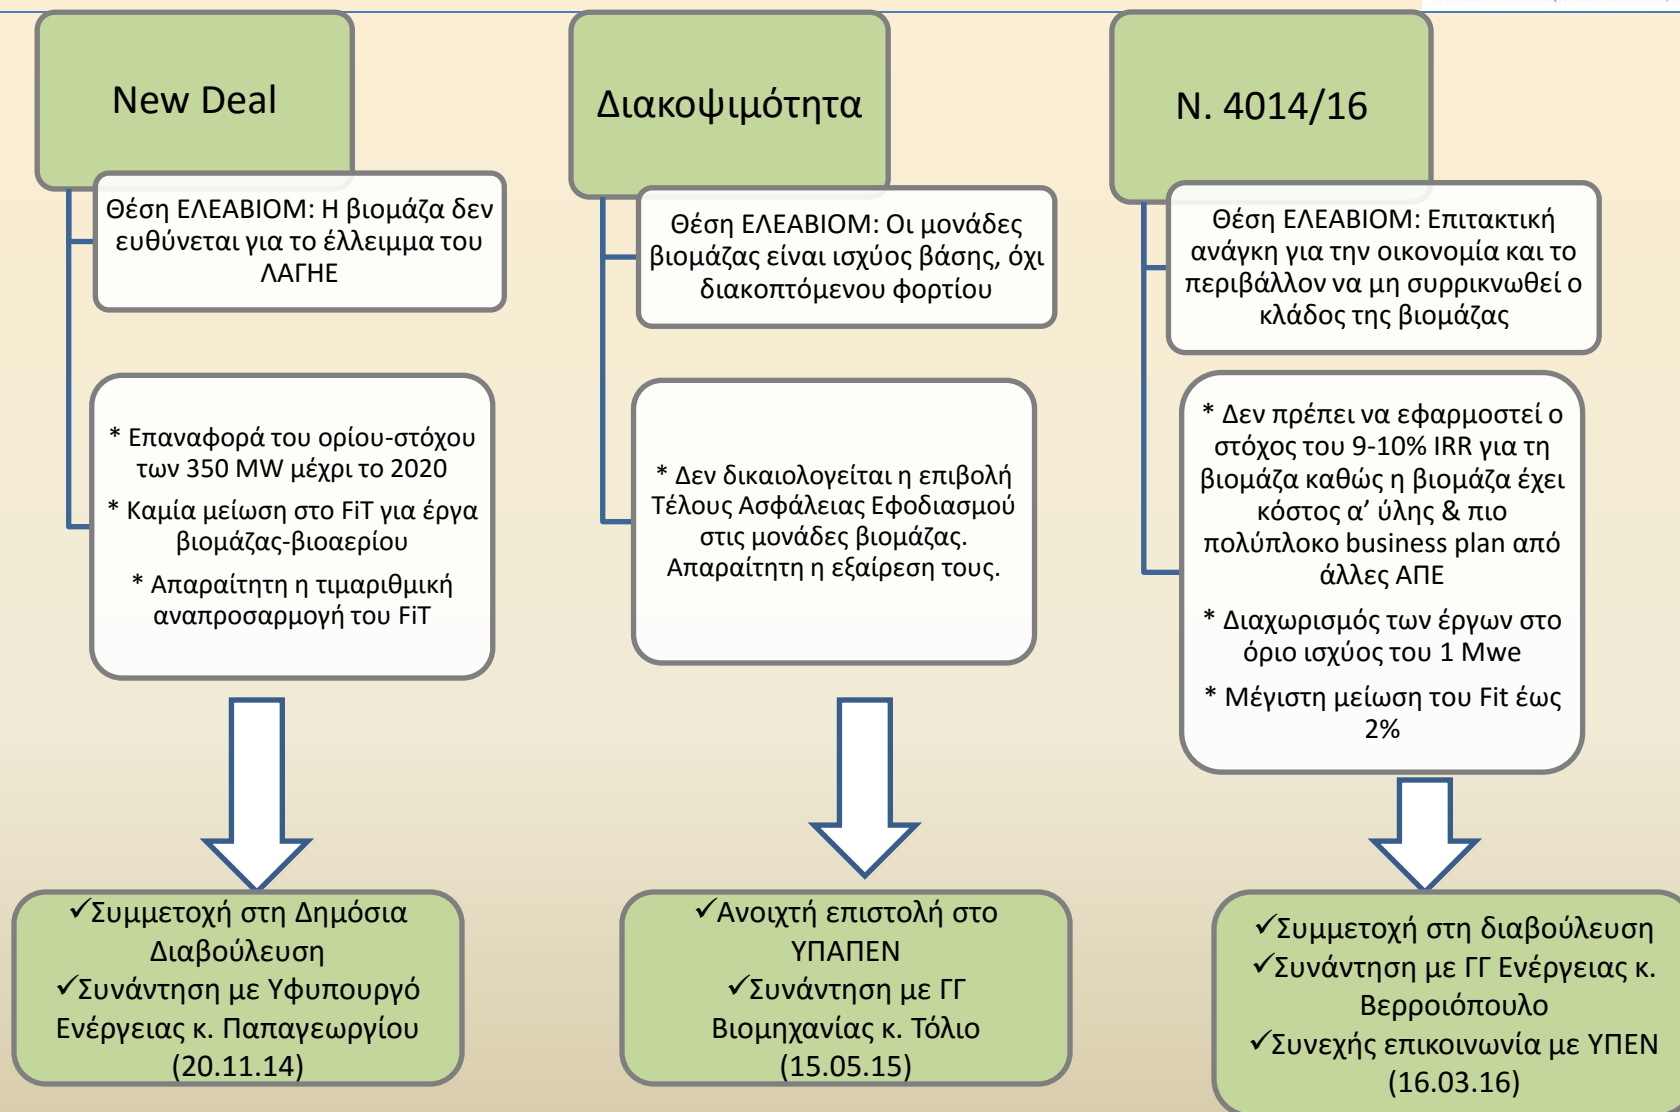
New Deal

Θέση ΕΛΕΑΒΙΟΜ: Η βιομάζα δεν ευθύνεται για το έλλειμμα του ΛΑΓΗΕ

* Επαναφορά του ορίου-στόχου των 350 MW μέχρι το 2020

* Καμία μείωση στο FiT για έργα βιομάζας-βιοαερίου

* Απαραίτητη η τιμαριθμική αναπροσαρμογή του FiT

✓Συμμετοχή στη Δημόσια Διαβούλευση
✓Συνάντηση με Υφυπουργό Ενέργειας κ. Παπαγεωργίου (20.11.14)

Διακοψιμότητα

Θέση ΕΛΕΑΒΙΟΜ: Οι μονάδες βιομάζας είναι ισχύος βάσης, όχι διακοπτόμενου φορτίου

* Δεν δικαιολογείται η επιβολή Τέλους Ασφάλειας Εφοδιασμού στις μονάδες βιομάζας. Απαραίτητη η εξαίρεση τους.

✓Ανοιχτή επιστολή στο ΥΠΑΠΕΝ
✓Συνάντηση με ΓΓ Βιομηχανίας κ. Τόλιο (15.05.15)

Ν. 4014/16

Θέση ΕΛΕΑΒΙΟΜ: Επιτακτική ανάγκη για την οικονομία και το περιβάλλον να μη συρρικνωθεί ο κλάδος της βιομάζας

* Δεν πρέπει να εφαρμοστεί ο στόχος του 9-10% IRR για τη βιομάζα καθώς η βιομάζα έχει κόστος α' ύλης & πιο πολύπλοκο business plan από άλλες ΑΠΕ

* Διαχωρισμός των έργων στο όριο ισχύος του 1 Mwe

* Μέγιστη μείωση του Fit έως 2%

✓Συμμετοχή στη διαβούλευση
✓Συνάντηση με ΓΓ Ενέργειας κ. Βερροιόπουλο
✓Συνεχής επικοινωνία με ΥΠΕΝ (16.03.16)